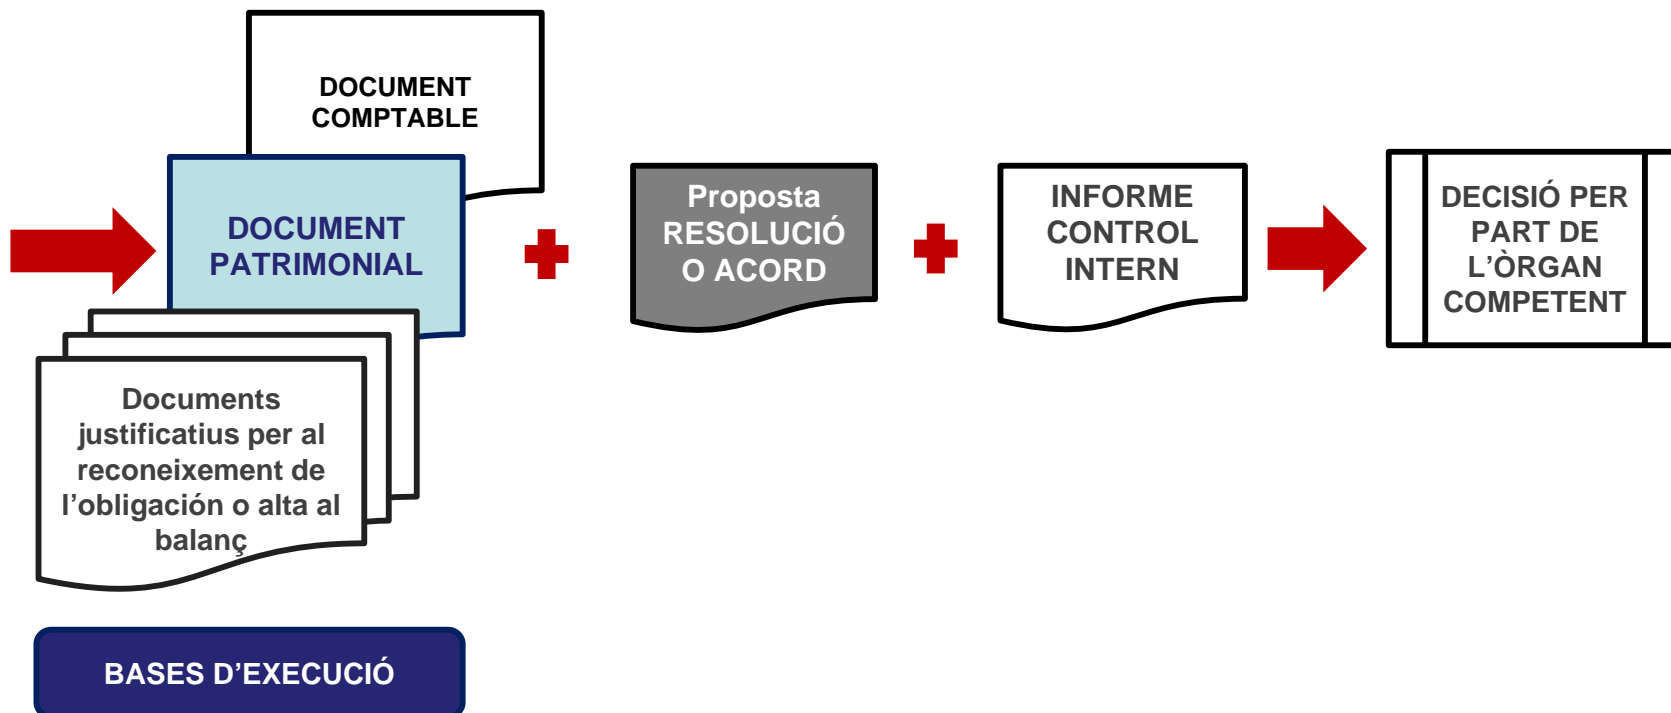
DOCUMENT COMPTABLE

DOCUMENT PATRIMONIAL

Documents justificatius per al reconeixement de l'obligación o alta al balanç

BASES D'EXECUCIÓ

Proposta RESOLUCIÓ O ACORD

INFORME CONTROL INTERN

DECISIÓ PER PART DE L'ÒRGAN COMPETENT